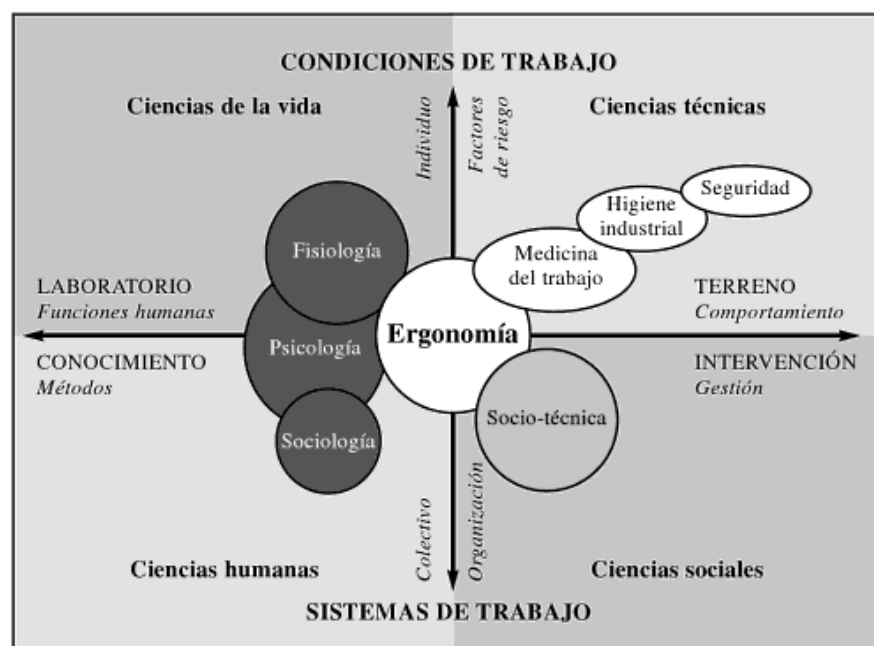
CONDICIONES DE TRABAJO

Ciencias de la vida

Individuo

Factores de riesgo

Ciencias técnicas

Seguridad

Higiene industrial

Medicina del trabajo

Fisiología

LABORATORIO
Funciones humanas

TERRENO
Comportamiento

Ergonomía

Psicología

CONOCIMIENTO
Métodos

INTERVENCIÓN
Gestión

Socio-técnica

Sociología

Colectivo

Organización

Ciencias humanas

Ciencias sociales

SISTEMAS DE TRABAJO